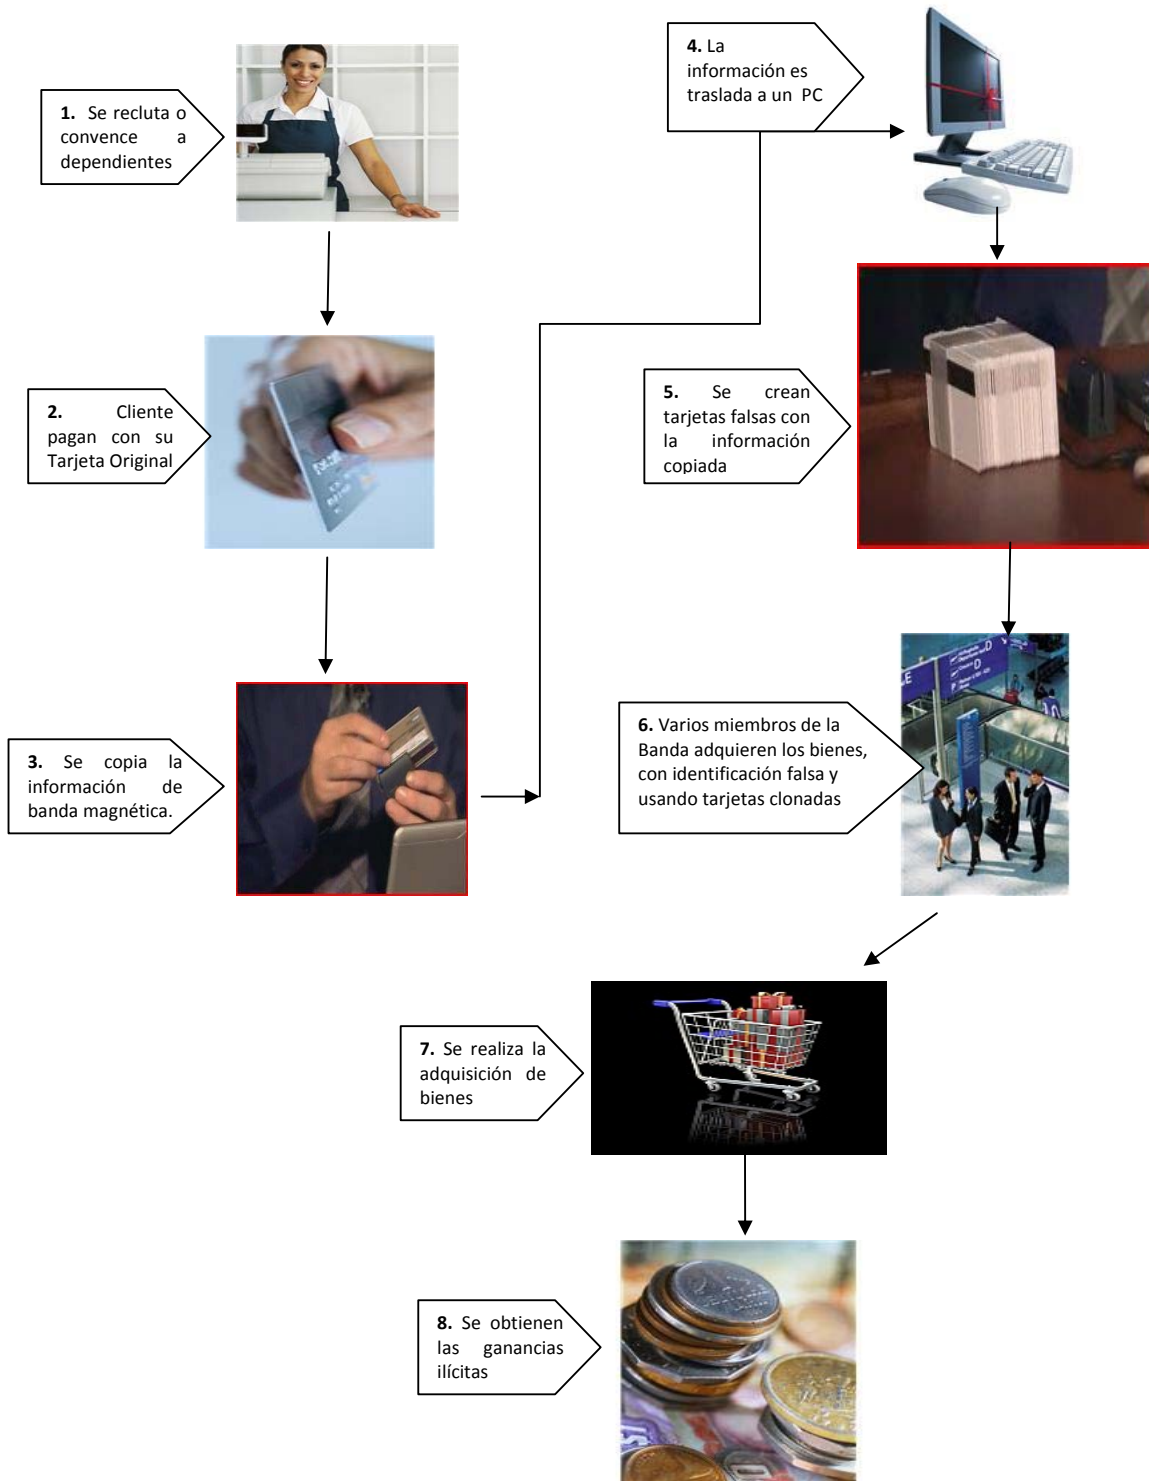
**1.** Se recluta o convence a dependientes

**2.** Cliente pagan con su Tarjeta Original

**3.** Se copia la información de banda magnética.

**4.** La información es traslada a un PC

**5.** Se crean tarjetas falsas con la información copiada

**6.** Varios miembros de la Banda adquieren los bienes, con identificación falsa y usando tarjetas clonadas

**7.** Se realiza la adquisición de bienes

**8.** Se obtienen las ganancias ilícitas